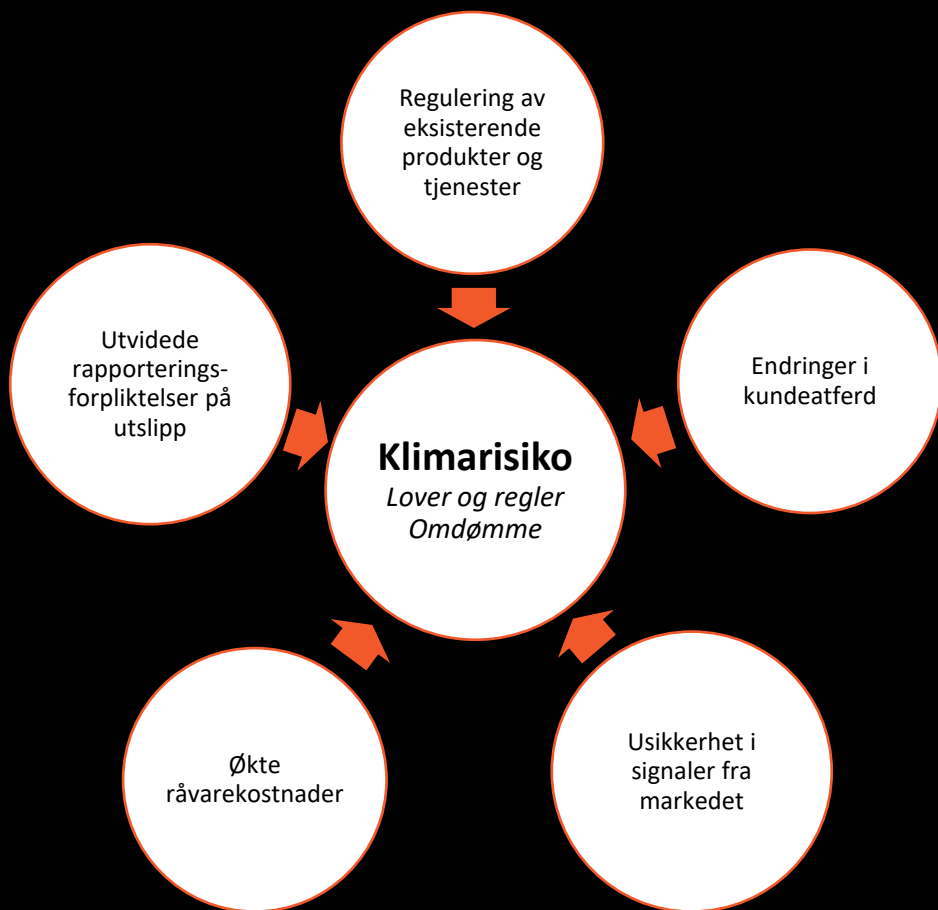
Regulering av eksisterende produkter og tjenester

Utvidede rapporteringsforpliktelser på utslipp

Endringer i kundeatferd

**Klimarisiko**
*Lover og regler*
*Omdømme*

Økte råvarekostnader

Usikkerhet i signaler fra markedet